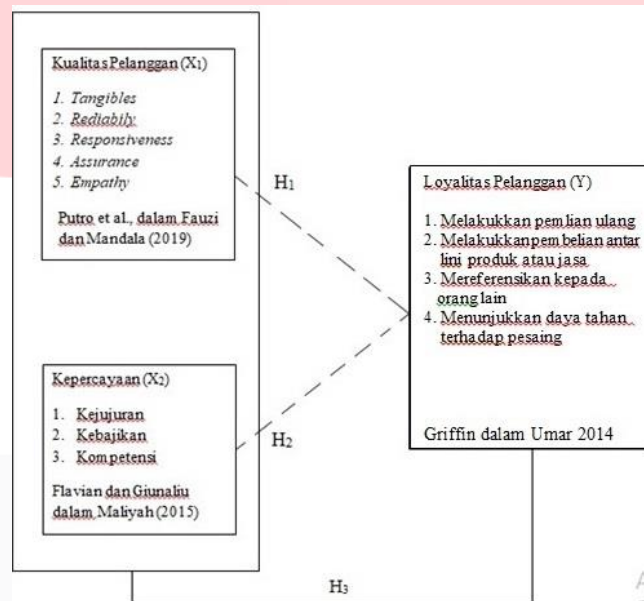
Kualitas Pelanggan ($X_1$)

1. Tangibles
2. Rediabily
3. Responsiveness
4. Assurance
5. Empathy

Putro et al., dalam Fauzi dan Mandala (2019)

$H_1$

Loyalitas Pelanggan (Y)

1. Melakukkan pemlian ulang
2. Melakukkan pembelian antar lini produk atau jasa
3. Mereferensikan kepada orang lain
4. Menunjukkan daya tahan terhadap pesaing

Griffin dalam Umar 2014

Kepercayaan ($X_2$)

1. Kejujuran
2. Kebajikan
3. Kompetensi

Flavian dan Giunaliu dalam Maliyah (2015)

$H_2$

$H_3$